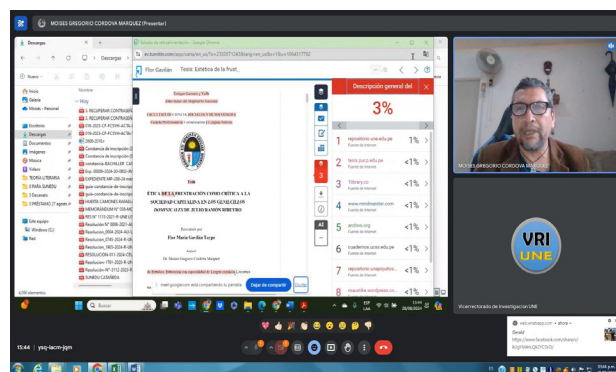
MOISES GREGORIO CORDOVA MARQUEZ (Presentar)

Descargas

Nuevo

Inicio
Galería
Moisés - Personal
Escritorio
Descargas
Documentos
Imágenes
Música
Vídeos
TEORIA LITERARIA
II PARA SUNEDU
3 Escuela
EXPEDIENTE 2° agosto
Este equipo
Windows (C:)
Red

Hoy

4.090 elementos

Flor Gavilán   Tesis: Estética de la frustr...

ev.turnitin.com

Descripción general del

3%

1 repositorio.une.edu.pe Fuente de Internet 1%
2 tesis.pucp.edu.pe Fuente de Internet 1%
3 1library.co Fuente de Internet <1%
4 www.mendmaster.com Fuente de Internet <1%
5 archive.org Fuente de Internet <1%
6 cuadernos.ucss.edu.pe Fuente de Internet <1%
7 repositorio.uniapiquitos... Fuente de Internet <1%
8 mascultura.wordpress.co... <1%

Enrique Guzmán y Valle
Alma máter del Magisterio Nacional

FACULTAD DE CIENCIAS SOCIALES Y HUMANIDADES
Escuela Profesional de Lenguas y Literatura

TESIS

ÉTICA DE LA FRUSTRACIÓN COMO CRÍTICA A LA SOCIEDAD CAPITALISTA EN LOS GENIECILLOS DOMINICALES DE JULIO RAMÓN RIBEYRO

Presentado por
Flor María Gavilán Yerpe

Asesor
Dr. Moises Gregorio Córdova Márquez

meet.google.com está compartiendo la pantalla.   Dejar de compartir   Ocultar

MOISES GREGORIO CORDOVA MARQUEZ

VRI UNE

Vicerrectorado de Investigación UNE

Gerald
https://www.facebook.com/share/...

15:44 | ysq-iacm-jqm